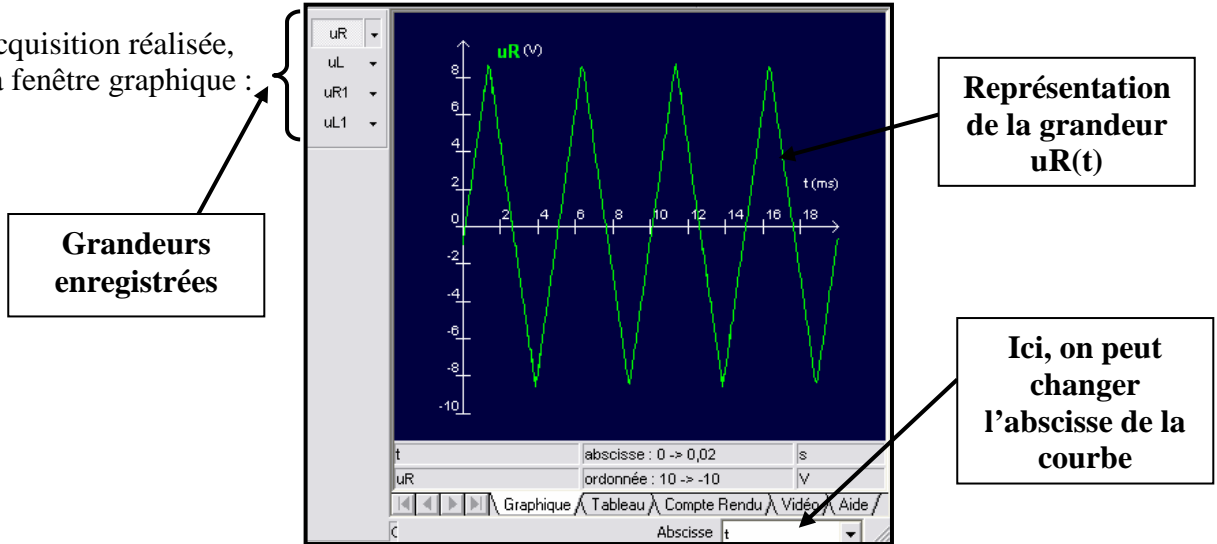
cquisition réalisée, a fenêtre graphique :

uR
uL
uR1
uL1

uR (V)
8
6
4
2
0
-2
-4
-6
-8
-10
t (ms)
2
4
6
8
10
12
14
16
18

Représentation de la grandeur uR(t)

Grandeurs enregistrées

| t | abscisse : 0 -> 0,02 | s |
|---|---|---|
| uR | ordonnée : 10 -> -10 | V |

Graphique
Tableau
Compte Rendu
Vidéo
Aide

Abscisse t

Ici, on peut changer l'abscisse de la courbe